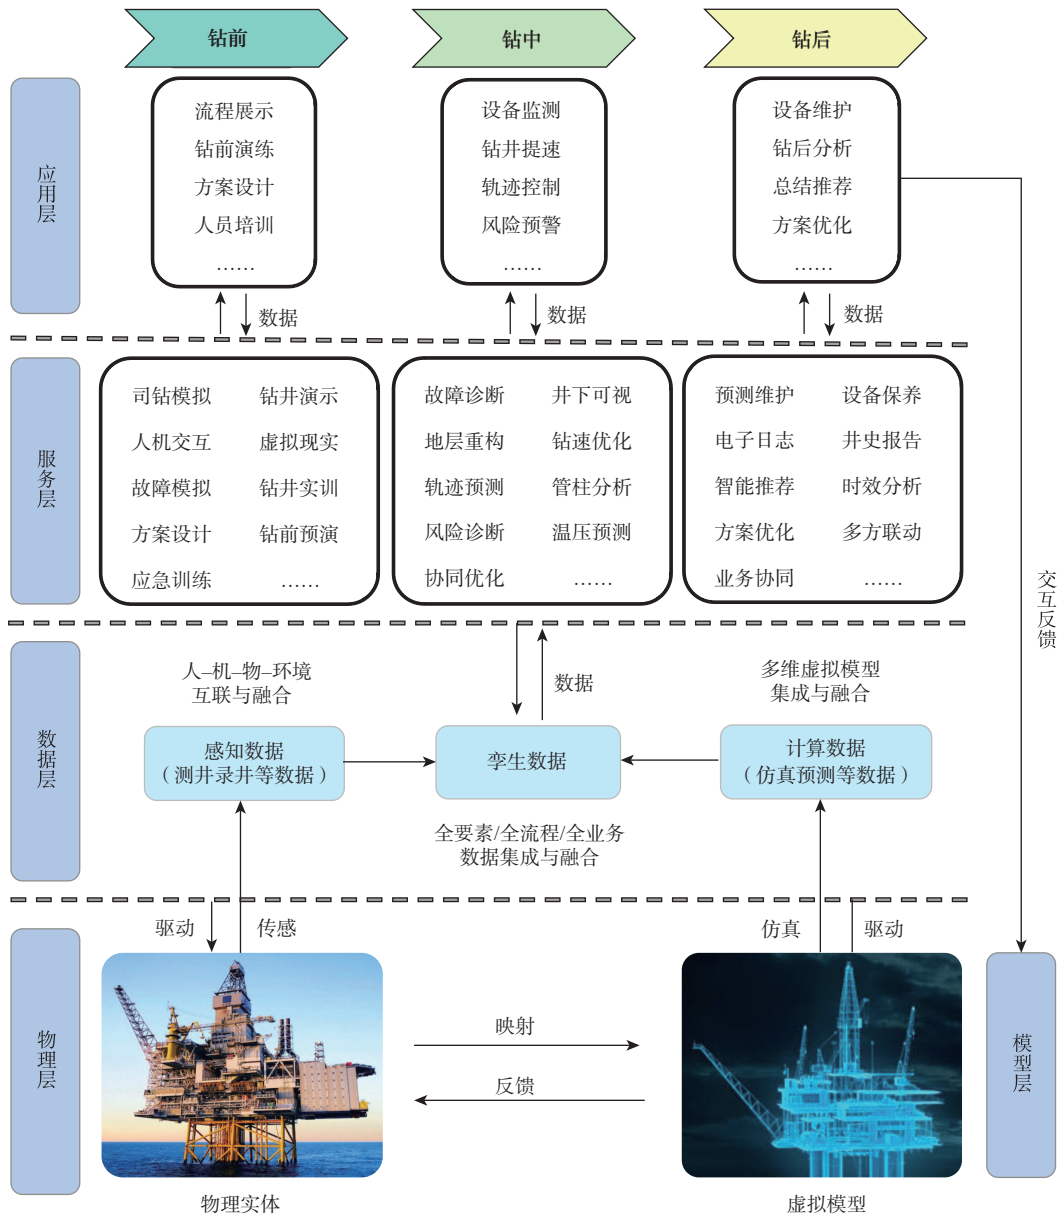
钻前

钻中

钻后

应用层

流程展示
钻前演练
方案设计
人员培训
……

设备监测
钻井提速
轨迹控制
风险预警
……

设备维护
钻后分析
总结推荐
方案优化
……

数据

数据

数据

服务层

司钻模拟 钻井演示
人机交互 虚拟现实
故障模拟 钻井实训
方案设计 钻前预演
应急训练 ……

故障诊断 井下可视
地层重构 钻速优化
轨迹预测 管柱分析
风险诊断 温压预测
协同优化 ……

预测维护 设备保养
电子日志 井史报告
智能推荐 时效分析
方案优化 多方联动
业务协同 ……

交互反馈

数据层

人–机–物–环境
互联与融合

数据

多维虚拟模型
集成与融合

感知数据
（测井录井等数据）

孪生数据

计算数据
（仿真预测等数据）

全要素/全流程/全业务
数据集成与融合

物理层

驱动

传感

仿真

驱动

映射

反馈

模型层

物理实体

虚拟模型